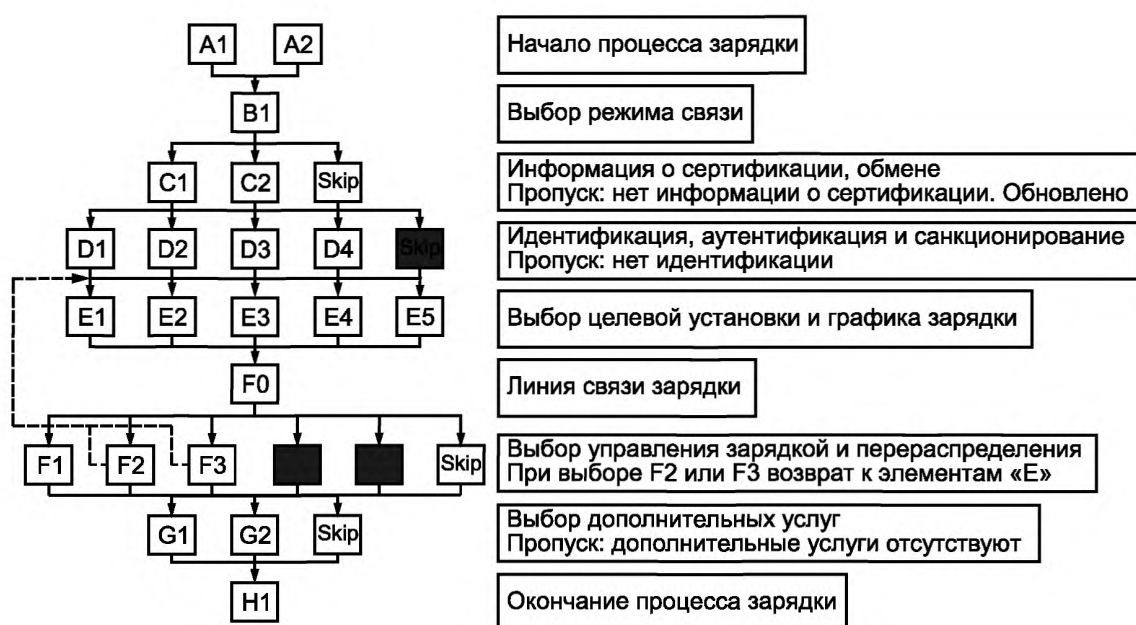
A1 A2

Начало процесса зарядки

B1

Выбор режима связи

C1 C2 Skip

Информация о сертификации, обмене
Пропуск: нет информации о сертификации. Обновлено

D1 D2 D3 D4 Skip

Идентификация, аутентификация и санкционирование
Пропуск: нет идентификации

E1 E2 E3 E4 E5

Выбор целевой установки и графика зарядки

F0

Линия связи зарядки

F1 F2 F3 Skip

Выбор управления зарядкой и перераспределения
При выборе F2 или F3 возврат к элементам «E»

G1 G2 Skip

Выбор дополнительных услуг
Пропуск: дополнительные услуги отсутствуют

H1

Окончание процесса зарядки